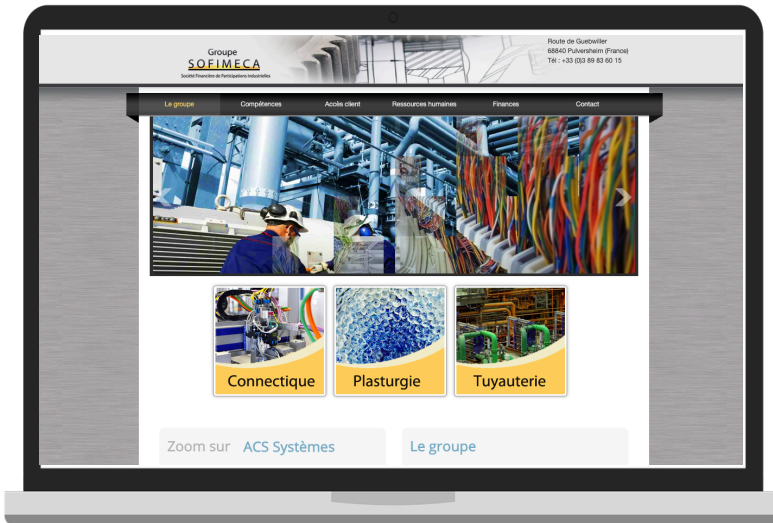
Groupe
SOFIMECA
Société Financière de Participations Industrielles

Route de Guebwiller
68840 Pulversheim (France)
Tél : +33 (0)3 89 83 60 15

Le groupe
Compétences
Accès client
Ressources humaines
Finances
Contact

Connectique
Plasturgie
Tuyauterie

Zoom sur ACS Systèmes

Le groupe